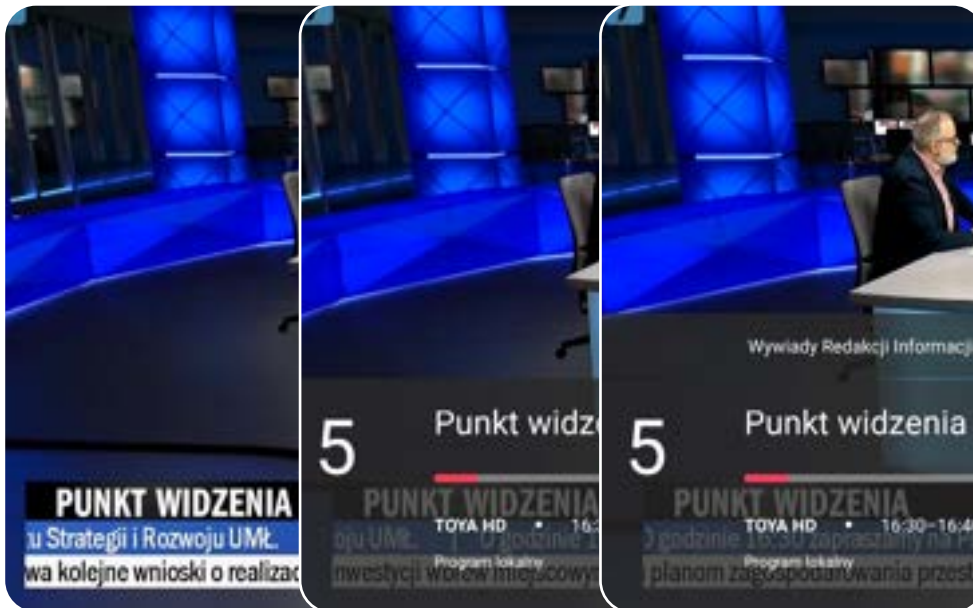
PUNKT WIDZENIA
u Strategii i Rozwoju UMŁ.
wa kolejne wnioski o realizac

5
Punkt widz
PUNKT WIDZENIA
TOYA HD • 16:
Program lokalny
bju UMŁ. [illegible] O godzinie 1
nwestycji wbrew miejscowy

Wywiady Redakcji Informacj
5
Punkt widzenia
PUNKT WIDZENIA
TOYA HD • 16:30–16:4
Program lokalny
) godzinie 16:30 zapraszamy na P
planom zagospodarowania przes